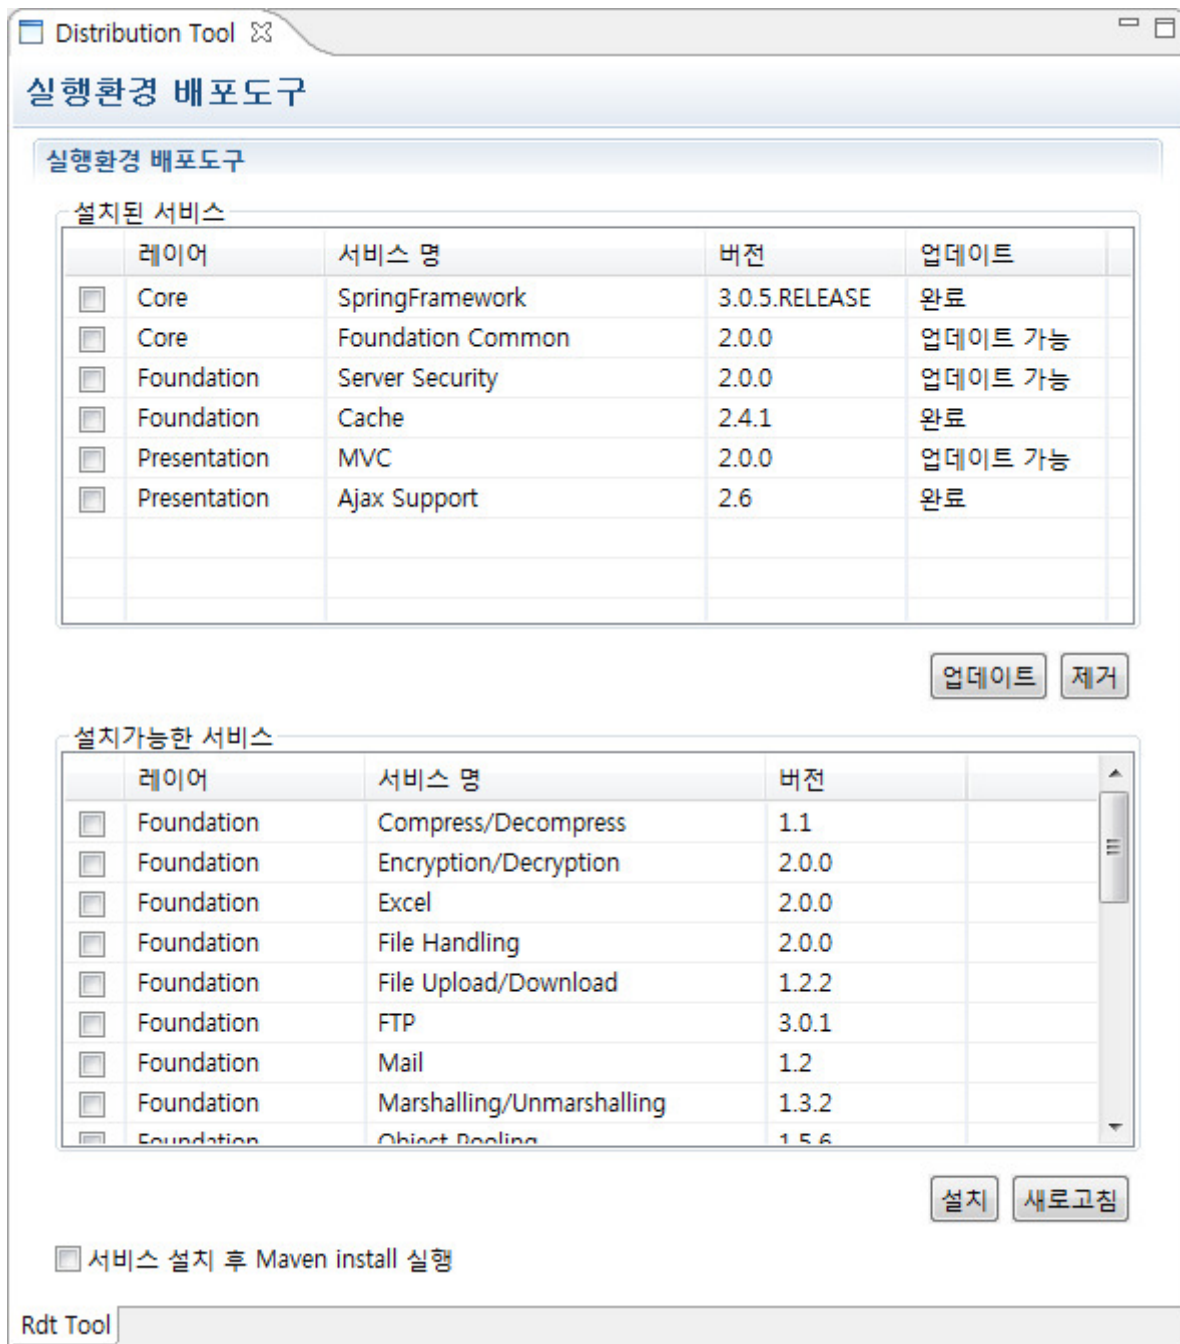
Distribution Tool

실행환경 배포도구

실행환경 배포도구

설치된 서비스

| | 레이어 | 서비스 명 | 버전 | 업데이트 |
|---|---|---|---|---|
| ☐ | Core | SpringFramework | 3.0.5.RELEASE | 완료 |
| ☐ | Core | Foundation Common | 2.0.0 | 업데이트 가능 |
| ☐ | Foundation | Server Security | 2.0.0 | 업데이트 가능 |
| ☐ | Foundation | Cache | 2.4.1 | 완료 |
| ☐ | Presentation | MVC | 2.0.0 | 업데이트 가능 |
| ☐ | Presentation | Ajax Support | 2.6 | 완료 |

업데이트 제거

설치가능한 서비스

| | 레이어 | 서비스 명 | 버전 |
|---|---|---|---|
| ☐ | Foundation | Compress/Decompress | 1.1 |
| ☐ | Foundation | Encryption/Decryption | 2.0.0 |
| ☐ | Foundation | Excel | 2.0.0 |
| ☐ | Foundation | File Handling | 2.0.0 |
| ☐ | Foundation | File Upload/Download | 1.2.2 |
| ☐ | Foundation | FTP | 3.0.1 |
| ☐ | Foundation | Mail | 1.2 |
| ☐ | Foundation | Marshalling/Unmarshalling | 1.3.2 |
| ☐ | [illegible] | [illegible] | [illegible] |

설치 새로고침

☐ 서비스 설치 후 Maven install 실행

Rdt Tool